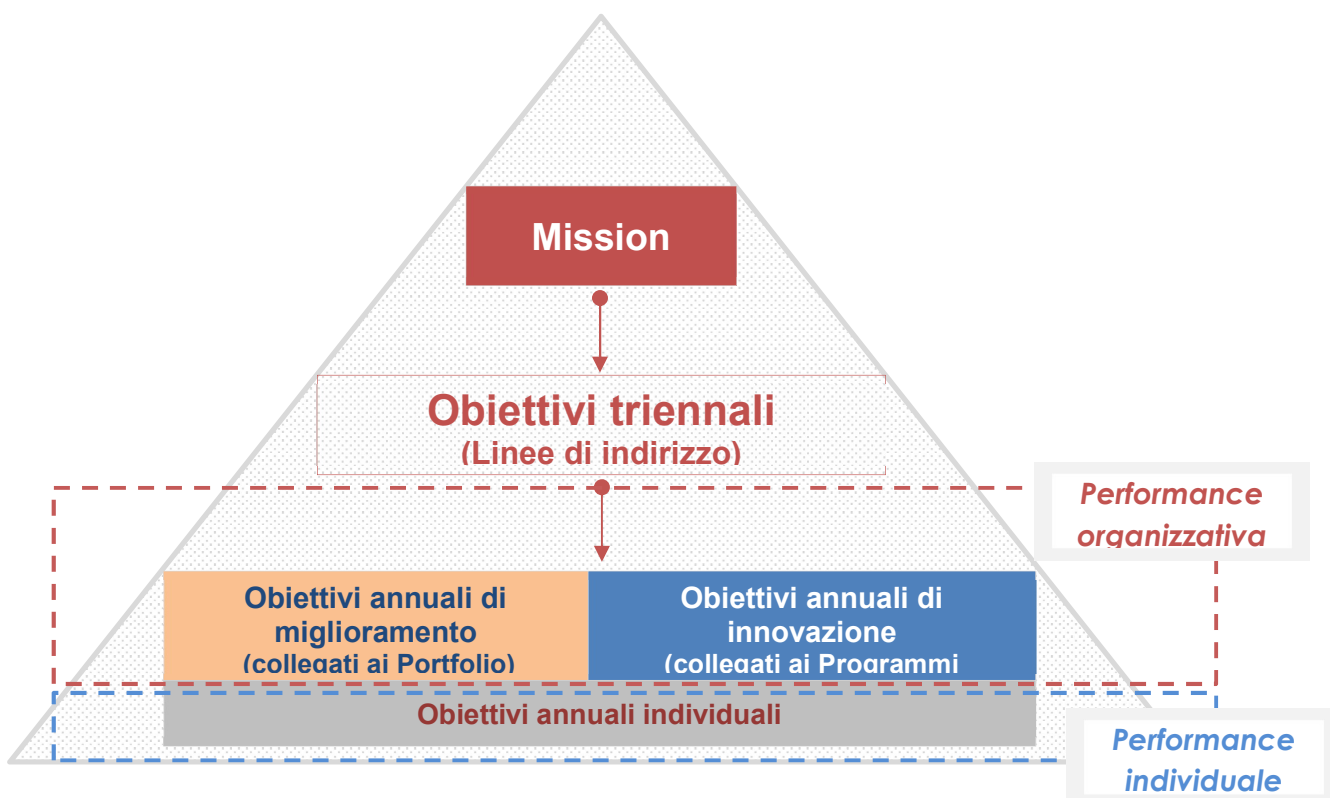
Mission

Obiettivi triennali
(Linee di indirizzo)

Performance organizzativa

Obiettivi annuali di miglioramento
(collegati ai Portfolio)

Obiettivi annuali di innovazione
(collegati ai Programmi

Obiettivi annuali individuali

Performance individuale